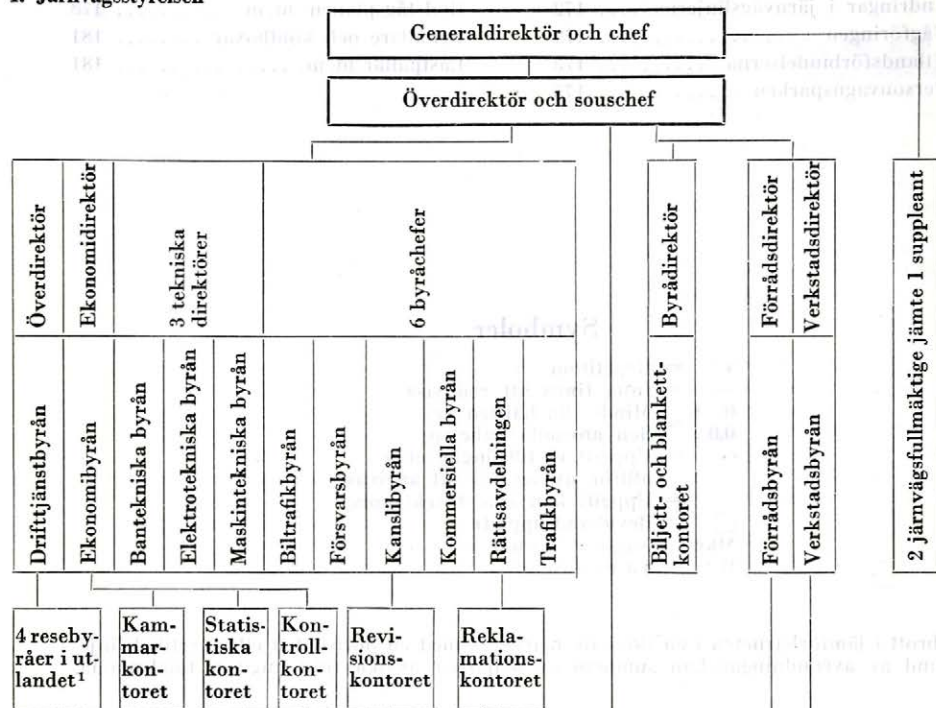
1. Järnvägsstyrelsen

Generaldirektör och chef

Överdirektör och souschef

Överdirektör

Ekonomidirektör

3 tekniska direktörer

6 byråchefer

Byrådirektör

Förrådsdirektör

Verkstadsdirektör

2 järnvägsfullmäktige jämte 1 suppleant

Drifttjänstbyrån

Ekonomibyrån

Bantekniska byrån

Elektrotekniska byrån

Maskintekniska byrån

Biltrafikbyrån

Försvarsbyrån

Kanslibyrån

Kommersiella byrån

Rättsavdelningen

Trafikbyrån

Biljett- och blankettkontoret

Förrådsbyrån

Verkstadsbyrån

4 reseby­råer i ut­landet $^1$

Kammarkontoret

Statistiska kontoret

Kontrollkontoret

Revisionskontoret

Reklamationskontoret